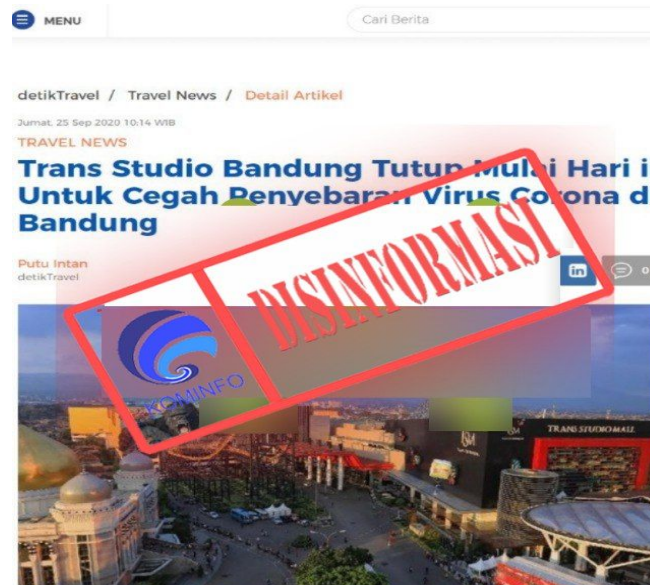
MENU

Cari Berita

detikTravel / Travel News / Detail Artikel

Jumat, 25 Sep 2020 10:14 WIB

TRAVEL NEWS

Trans Studio Bandung Tutup Mulai Hari i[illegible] Untuk Cegah Penyebaran Virus Corona d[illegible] Bandung

Putu Intan
detikTravel

DISINFORMASI

KOMINFO

TRANS STUDIO MALL